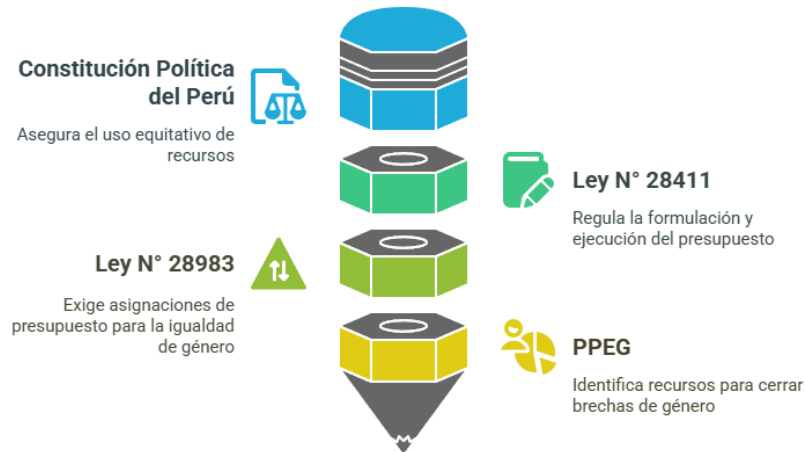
Constitución Política del Perú

Asegura el uso equitativo de recursos

Ley N° 28411

Regula la formulación y ejecución del presupuesto

Ley N° 28983

Exige asignaciones de presupuesto para la igualdad de género

PPEG

Identifica recursos para cerrar brechas de género